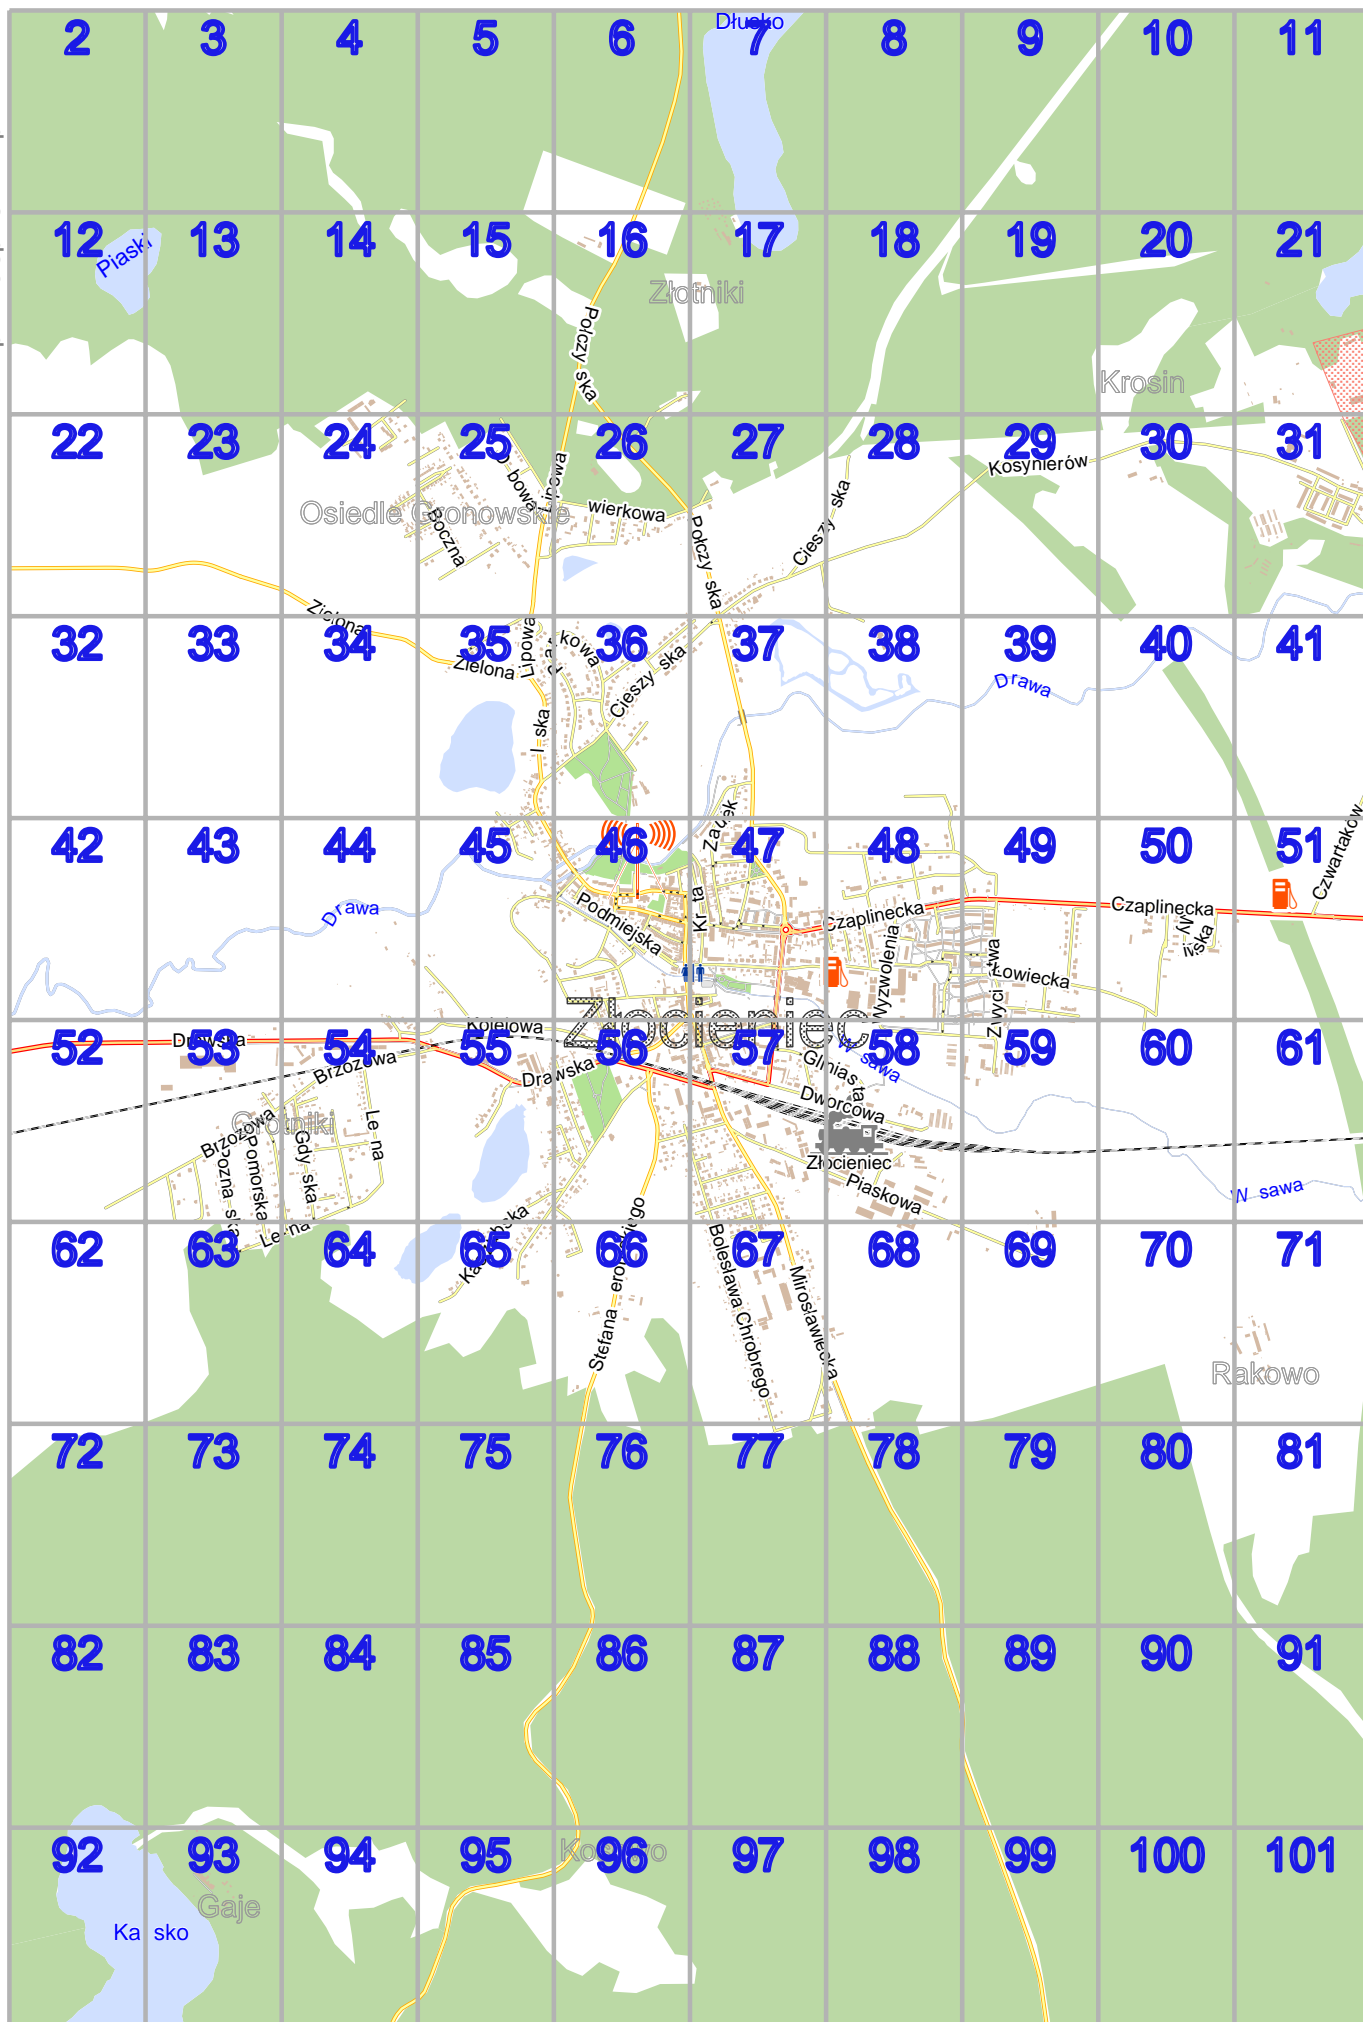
2 3 4 5 6 Dłużko 7 8 9 10 11

12 Piaski 13 14 15 16 17 18 19 20 21

Złotniki

Połczyńska

Krosin

22 23 24 25 26 27 28 29 30 31

Osiedle Gronowskie

Dębowa Lipowa Boczna wierkowa Połczyńska Cieszyńska Kosynierów

Zielona

32 33 34 35 36 37 38 39 40 41

Zielona Lipowa kowa Cieszyńska Drawa

42 43 44 45 46 47 48 49 50 51

Drawa Podmiejska Zaułek Kr ta Czaplinecka Wyzwolenia Zwycięstwa owiecka Czaplinecka Czwartaków

Złocieniec

52 53 54 55 56 57 58 59 60 61

Drawska Brzozowa Kolejowa Drawska Glinias ta Wąsawa Dworcowa

Złotniki

Brzozowa Pomorska Gdyńska Le na Złocieniec Piaskowa Wąsawa

62 63 64 65 66 67 68 69 70 71

Le na Stefana ero ego Bolesława Chrobrego Mirosławiecka

Rakowo

72 73 74 75 76 77 78 79 80 81

82 83 84 85 86 87 88 89 90 91

92 93 94 95 96 97 98 99 100 101

Gaje Ka sko Ko o